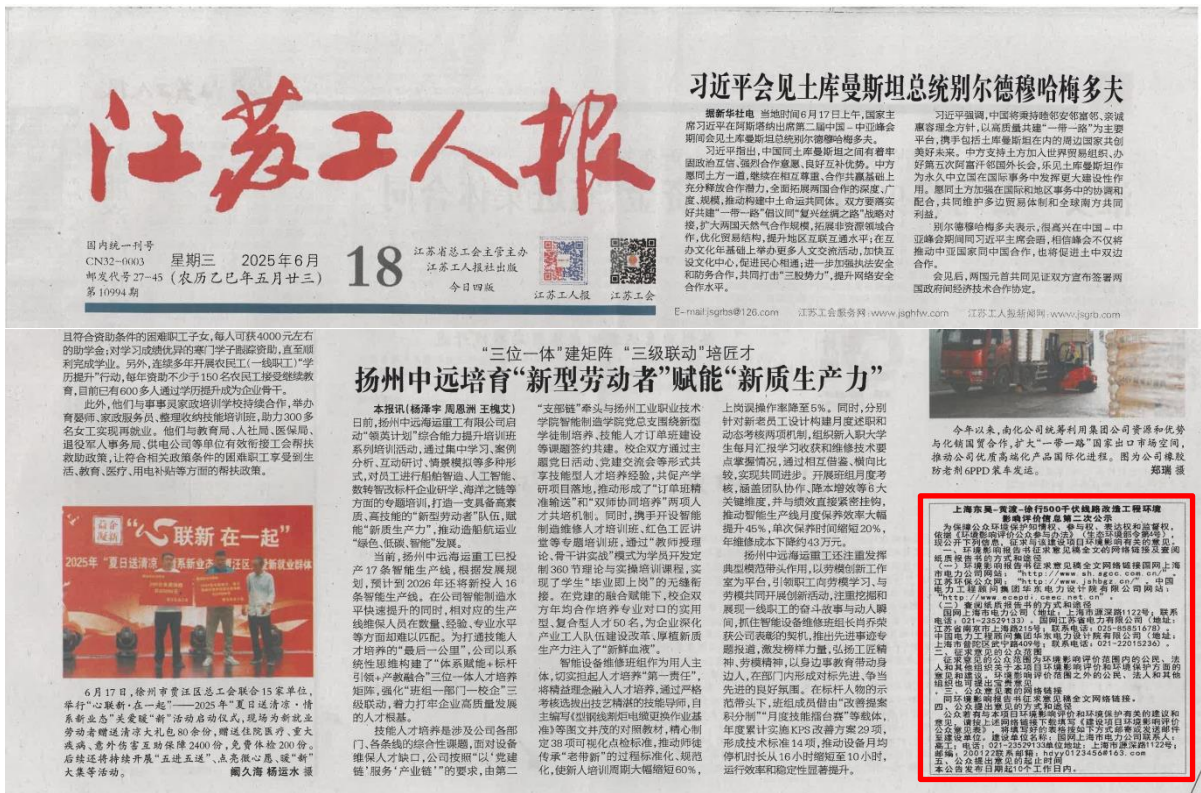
江苏工人报

国内统一刊号 CN32-0003
邮发代号 27-45
第10994期

星期三 2025年6月18 (农历乙巳年五月廿三)

江苏省总工会主管主办
江苏工人报社出版
今日四版

江苏工人报　江苏工会

习近平会见土库曼斯坦总统别尔德穆哈梅多夫

据新华社电 当地时间6月17日上午，国家主席习近平在阿斯塔纳出席第二届中国－中亚峰会期间会见土库曼斯坦总统别尔德穆哈梅多夫。

习近平指出，中国同土库曼斯坦之间有着牢固政治互信、强烈合作意愿、良好互补优势。中方愿同土方一道，继续在相互尊重、合作共赢基础上充分释放合作潜力，全面拓展两国合作的深度、广度、规模，推动构建中土命运共同体。双方要落实好共建"一带一路"倡议同"复兴丝绸之路"战略对接，扩大两国天然气合作规模，拓展非资源领域合作，优化贸易结构，提升地区互联互通水平；在互办文化年基础上举办更多人文交流活动，加快互设文化中心，促进民心相通；进一步加强执法安全和防务合作，共同打击"三股势力"，提升网络安全合作水平。

习近平强调，中国将秉持睦邻友好、亲诚惠容理念，以高质量共建"一带一路"为主要平台，携手包括土库曼斯坦在内的周边国家共创美好未来。中方支持土方加入世界贸易组织、办好第五次阿富汗邻国外长会，乐见土库曼斯坦作为永久中立国在国际事务中发挥更大建设性作用。愿同土方加强在国际和地区事务中的协调和配合，共同维护多边贸易体制和全球南方共同利益。

别尔德穆哈梅多夫表示，很高兴在中国－中亚峰会期间同习近平主席会面，相信峰会不仅将推动中国国家同中国合作，也将促进土中双边合作。

会见后，两国元首共同见证双方宣布签署两国政府间经济技术合作协定。

E-mail:jsgrb@126.com　江苏工会服务网：www.jsghfw.com　江苏工人报新闻网：www.jsgrb.com

且符合资助条件的困难职工子女，每人可获4000元左右的助学金；对学习成绩优异的寒门学子圆梦资助，直至顺利完成学业。另外，连续多年开展农民工（一线职工）"学历提升"行动，每年资助不少于150名农民工接受继续教育，目前已有600多人通过学历提升成为企业骨干。

此外，他们与事事灵家政培训学校持续合作，举办育婴师、家政服务员、整理收纳技能培训班，助力300多名女工实现再就业。他们与教育局、人社局、医保局、退役军人事务局、供电公司等单位有效衔接工会帮扶救助政策，让符合相关政策条件的困难职工享受到生活、教育、医疗、用电补贴等方面的帮扶政策。

2025年"夏日送清凉"

6月17日，徐州市贾汪区总工会联合15家单位，举行"心联新·在一起"——2025年"夏日送清凉·情系新业态"关爱暖"新"活动启动仪式，现场为新就业劳动者赠送清凉大礼包80余份，赠送住院医疗、重大疾病、意外伤害互助保障2400份，免费体检200份。后续还将持续开展"五进五送"、点亮微心愿、暖"新"大集等活动。

阚久海 杨运冰 摄

"三位一体"建矩阵 "三级联动"培匠才

扬州中远培育"新型劳动者"赋能"新质生产力"

本报讯（杨泽宇 周恩洲 王槐艾）日前，扬州中远海运重工有限公司启动"领英计划"综合能力提升培训班系列培训活动，通过集中学习、案例分析、互动研讨、情景模拟等多种形式，对员工进行船舶智造、人工智能、数转智改标杆企业研学、海洋之魅等方面的专题培训，打造一支具备高素质、高技能的"新型劳动者"队伍，赋能"新质生产力"，推动造船航运业"绿色、低碳、智能"发展。

当前，扬州中远海运重工已投产17条智能生产线，根据发展规划，预计到2026年还将新投入16条智能生产线。在公司智能制造水平快速提升的同时，相对应的生产线维保人员在数量、经验、专业水平等方面却难以匹配。为打通技能人才培养的"最后一公里"，公司以系统性思维构建了"体系赋能+标杆引领+产教融合"三位一体人才培养矩阵，强化"班组一部门一校企"三级联动，着力打开企业高质量发展的人才根基。

技能人才培养是涉及公司各部门、各条线的综合性课题，面对设备维保人才缺口，公司按照"以"党建链"服务"产业链""的要求，由第二"支部链"牵头与扬州工业职业技术学院智能制造学院党总支围绕新型学徒制培养、技能人才订单班建设等课题签约共建。校企双方通过主题党日活动、党建交流会等形式共享技能型人才培养经验，共促产学研项目落地，推动形成了"订单班精准输送"和"双师协同培养"两项人才共培机制。同时，携手开设智能制造维修人才培训班、红色工匠讲堂等专题培训班，通过"教师授理论、骨干讲实战"模式为学员开发定制360节理论与实操培训课程，实现了学生"毕业即上岗"的无缝衔接。在党建的融合赋能下，校企双方年均合作培养专业对口的实用型、复合型人才50名，为企业深化产业工人队伍建设改革，厚植新质生产力注入了"新鲜血液"。

智能设备维修班组作为用人主体，切实扛起人才培养"第一责任"，将精益理念融入人才培养，通过严格考核选拔出技艺精湛的技能导师，由主编写《型钢线制炬电缆避换作业标准》等图文并茂的可视化作业指导书，制定38项可视化点检标准，推动师徒传承"老带新"的过程标准化、规范化，使新人培训周期大幅缩短60%，上岗误操作率降至5%。同时，分别针对新老员工设计构建月度述职和动态考核两项机制，组织新入职大学生每月汇报学习收获和操作技术要点掌握情况，通过相互借鉴、横向比较，实现共同进步。开展班组月度考核，涵盖团队协作、降本增效等6大关键维度，并与绩效直接紧密挂钩，推动智能生产线月度保养效率大幅提升45%，单次保养时间缩短20%，年维修成本下降约43万元。

扬州中远海运重工还注重发挥典型模范带头作用，以劳模创新工作室为平台，引领职工向劳模学习、与劳模共同开展创新活动，注重挖掘和展现一线职工的奋斗故事与动人瞬间，抓住智能设备维修班组长肖乔荣获公司表彰的契机，推出先进事迹专题报道，激发榜样力量，弘扬工匠精神、劳模精神，以身边事教育带动身边人，在部门内形成对标先进、争当先进的良好氛围。在标杆人物的示范带头下，班组成员借由"改善提案积分制""月度技能擂台赛"等载体，年度累计实施KPS改善方案29项，形成技术标准14项，推动设备月均停机时长从16小时缩短至10小时，运行效率和稳定性显著提升。

今年以来，南化公司统筹利用集团公司资源和优势与化销国贸合作，扩大"一带一路"国家出口市场空间，推动公司优质高端化产品国际化进程。图为公司橡胶防老剂6PPD装车发运。 郑璐 摄

上海东吴－竞渡－徐行500千伏线路改造工程环境影响评价信息第二次公示

为保障公众环境保护知情权、参与权、表达权和监督权，依据《环境影响评价公众参与办法》（生态环境部令第4号），现公开下列信息，征求与该建设项目环境影响有关的意见。
一、环境影响报告书征求意见稿全文的网络链接及查阅纸质报告书的方式和途径
（一）环境影响报告书征求意见稿全文的网络链接国网上海市电力公司网站："http://www.sh.sgcc.com.cn"；江苏环保公众网："http://www.jshbgz.cn"；中国电力工程顾问集团华东电力设计院有限公司网站："http://www.ecepdi.com.cn"。
（二）查阅纸质报告书的方式和途径
国网上海市电力公司（地址：上海市源深路1122号；联系电话：021-23529133）；国网江苏省电力有限公司（地址：江苏省南京市上海路215号；联系电话：025-85816078）；中国电力工程顾问集团华东电力设计院有限公司（地址：上海市武宁路409号；联系电话：021-22015236）。
二、征求意见的公众范围
征求意见的公众范围为环境影响评价范围内的公民、法人和其他组织等个体，可以对环境影响评价范围之外的公民、法人和其他组织发表意见。
三、公众意见表的网络链接
四、公众提出意见的方式和途径
公众可通过信函、电子邮件等方式提交意见。联系人：电话：021-23529133单位地址：上海市源深路1122号；邮编：200122联系邮箱：hey@123456@163.com
五、公众提出意见的起止时间
本公告发布日期起10个工作日内。